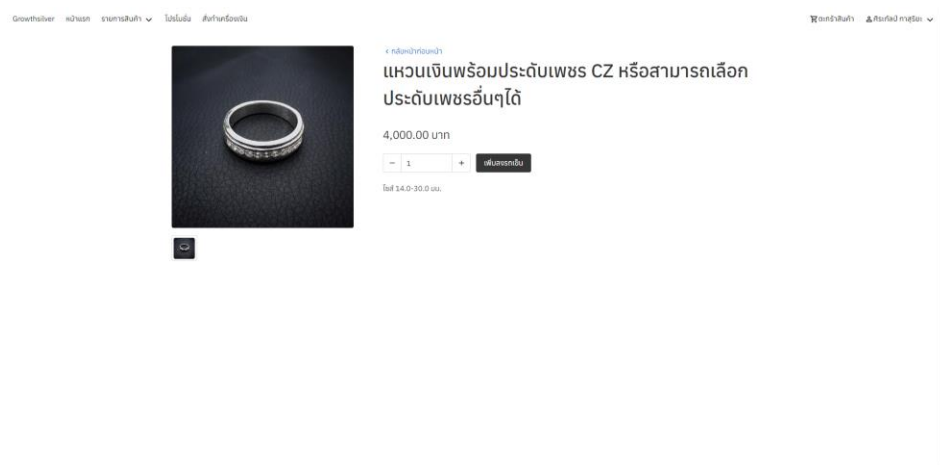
Growthsilver หน้าแรก รายการสินค้า โปรโมชั่น สั่งทำเครื่องเงิน

ตะกร้าสินค้า ศิระศักดิ์ ทาสุริยะ

< กลับหน้าก่อนหน้า

แหวนเงินพร้อมประดับเพชร CZ หรือสามารถเลือกประดับเพชรอื่นๆได้

4,000.00 บาท

− 1 + เพิ่มลงรถเข็น

ไซส์ 14.0-30.0 มม.